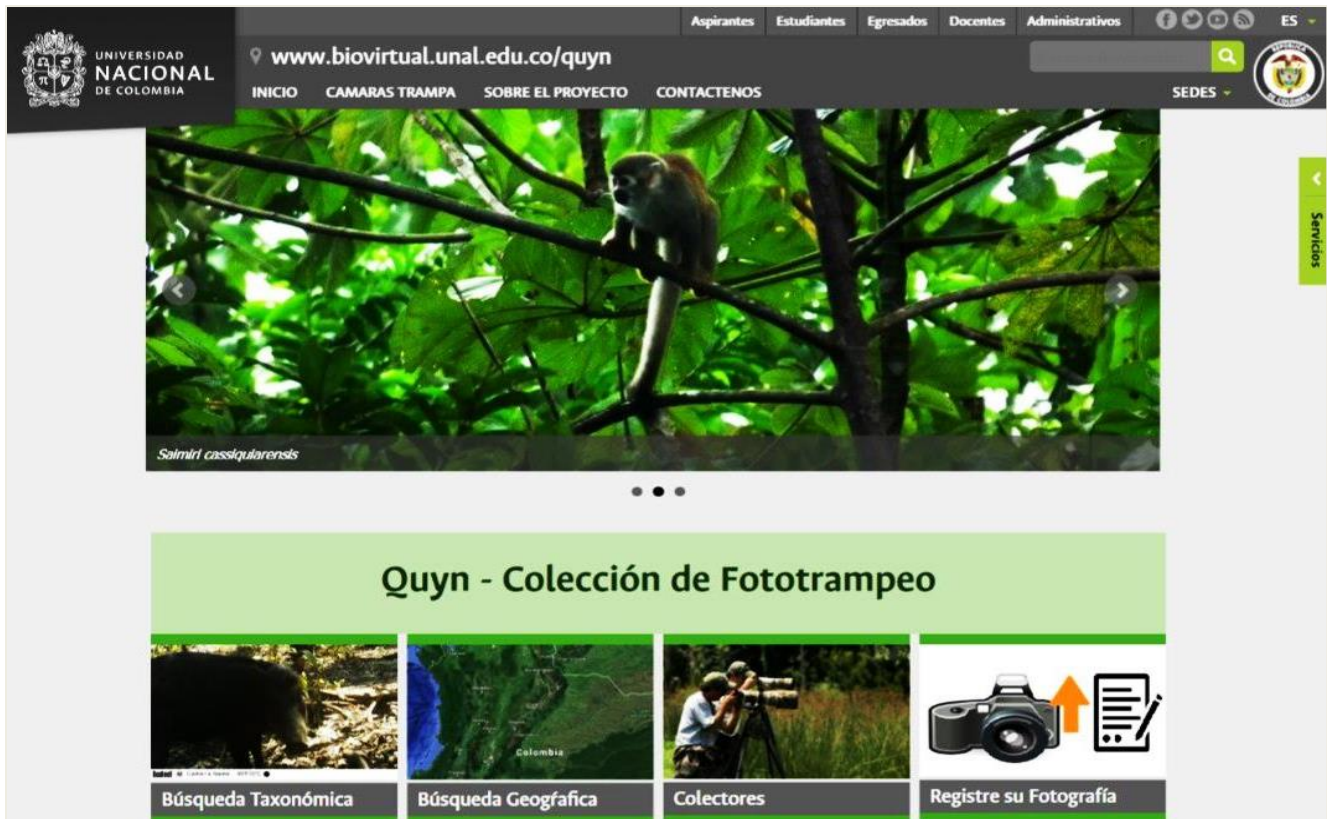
UNIVERSIDAD NACIONAL DE COLOMBIA

Aspirantes Estudiantes Egresados Docentes Administrativos ES

www.biovirtual.unal.edu.co/quyn

INICIO CAMARAS TRAMPA SOBRE EL PROYECTO CONTACTENOS

SEDES

Servicios

Saimiri cassiquiarensis

Quyn - Colección de Fototrampeo

Colombia

Búsqueda Taxonómica

Búsqueda Geogfafica

Colectores

Registre su Fotografía